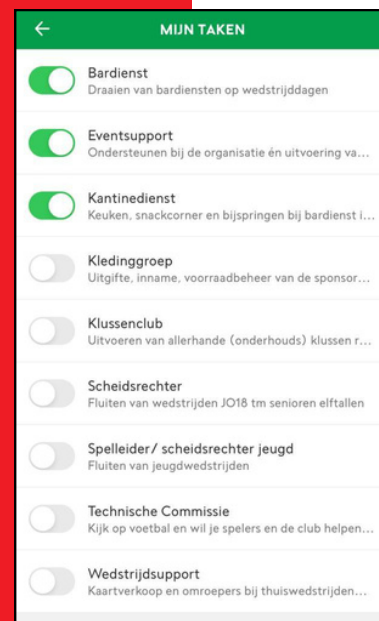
←
MIJN TAKEN

Bardienst
Draaien van bardiensten op wedstrijddagen

Eventsupport
Ondersteunen bij de organisatie én uitvoering va...

Kantinedienst
Keuken, snackcorner en bijspringen bij bardienst i...

Kledinggroep
Uitgifte, inname, voorraadbeheer van de sponsor...

Klussenclub
Uitvoeren van allerhande (onderhouds) klussen r...

Scheidsrechter
Fluiten van wedstrijden JO18 tm senioren elftallen

Spelleider/ scheidsrechter jeugd
Fluiten van jeugdwedstrijden

Technische Commissie
Kijk op voetbal en wil je spelers en de club helpen...

Wedstrijdsupport
Kaartverkoop en omroepers bij thuiswedstrijden...